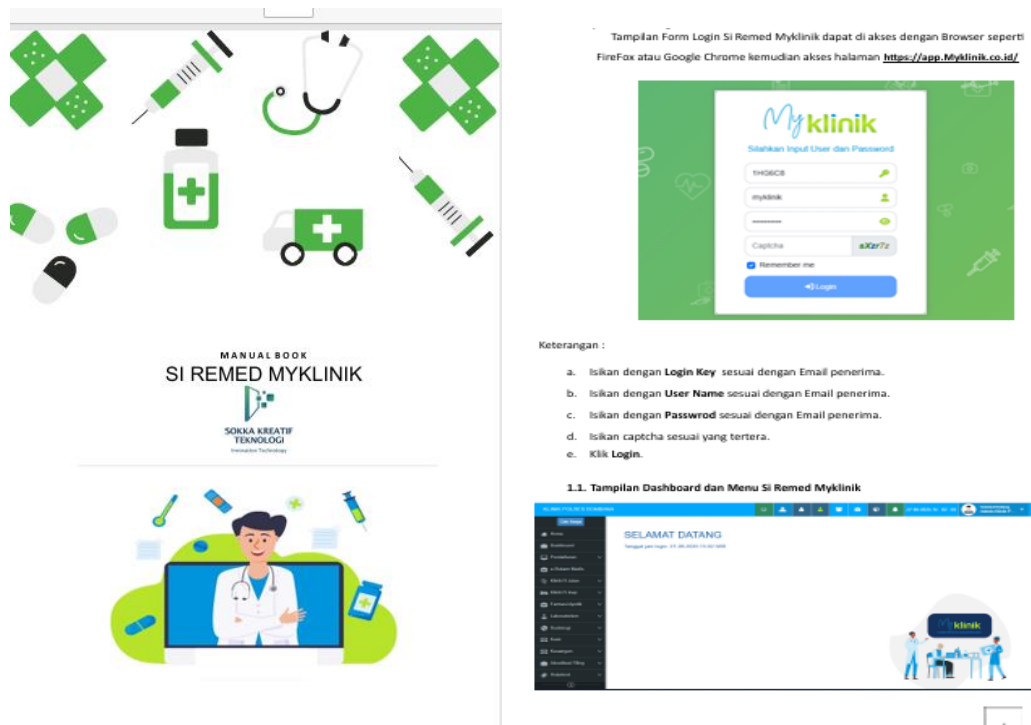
MANUAL BOOK

SI REMED MYKLINIK

SOKKA KREATIF TEKNOLOGI

Innovation Technology

Tampilan Form Login Si Remed Myklinik dapat di akses dengan Browser seperti FireFox atau Google Chrome kemudian akses halaman https://app.Myklinik.co.id/

Myklinik

Silahkan Input User dan Password

1HG6C8

myklinik

••••••••••

Captcha

aXzr7z

Remember me

Login

Keterangan :

a. Isikan dengan Login Key sesuai dengan Email penerima.

b. Isikan dengan User Name sesuai dengan Email penerima.

c. Isikan dengan Passwrod sesuai dengan Email penerima.

d. Isikan captcha sesuai yang tertera.

e. Klik Login.

1.1. Tampilan Dashboard dan Menu Si Remed Myklinik

SELAMAT DATANG

Myklinik